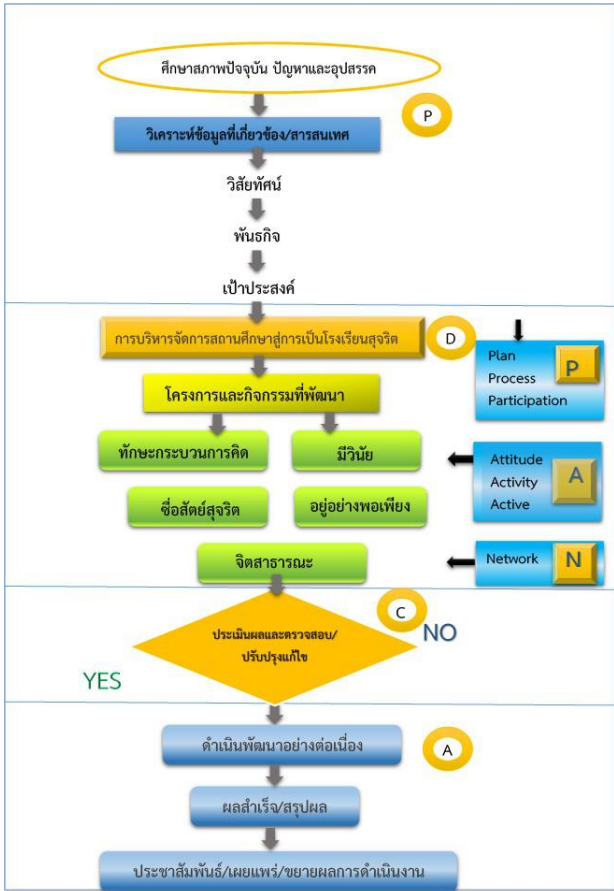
ศึกษาสภาพปัจจุบัน ปัญหาและอุปสรรค

P

วิเคราะห์ข้อมูลที่เกี่ยวข้อง/สารสนเทศ

วิสัยทัศน์

พันธกิจ

เป้าประสงค์

การบริหารจัดการสถานศึกษาสู่การเป็นโรงเรียนสุจริต

D

Plan
Process
Participation

P

โครงการและกิจกรรมที่พัฒนา

ทักษะกระบวนการคิด

มีวินัย

Attitude
Activity
Active

A

ซื่อสัตย์สุจริต

อยู่อย่างพอเพียง

จิตสาธารณะ

Network

N

C

ประเมินผลและตรวจสอบ/ปรับปรุงแก้ไข

NO

YES

ดำเนินพัฒนาอย่างต่อเนื่อง

A

ผลสำเร็จ/สรุปผล

ประชาสัมพันธ์/เผยแพร่/ขยายผลการดำเนินงาน